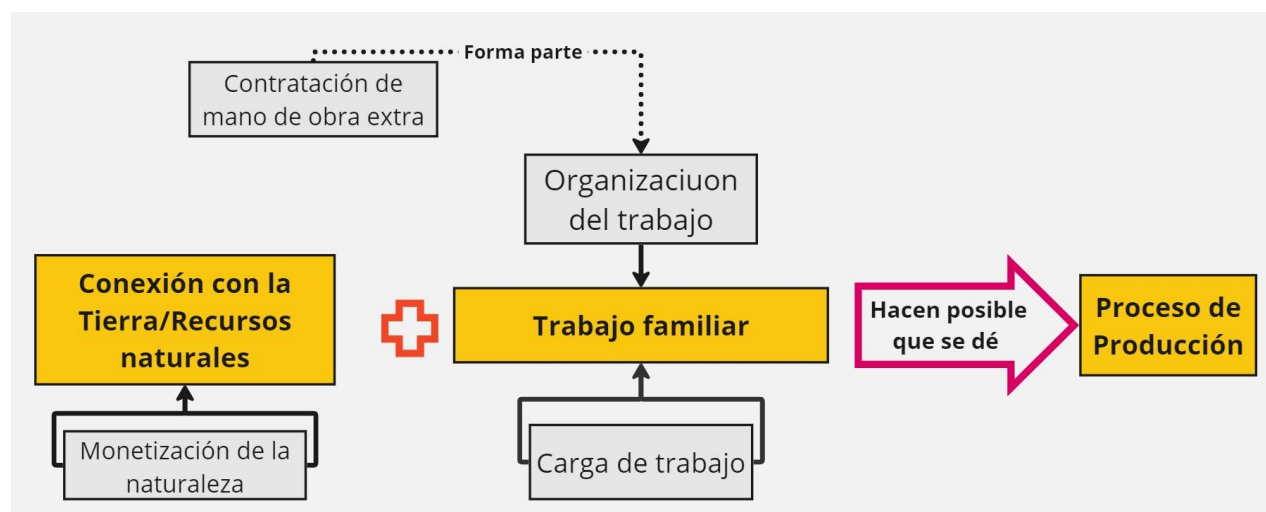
Forma parte

Contratación de mano de obra extra

Organizaciuon del trabajo

Conexión con la Tierra/Recursos naturales

Trabajo familiar

Hacen posible que se dé

Proceso de Producción

Monetización de la naturaleza

Carga de trabajo